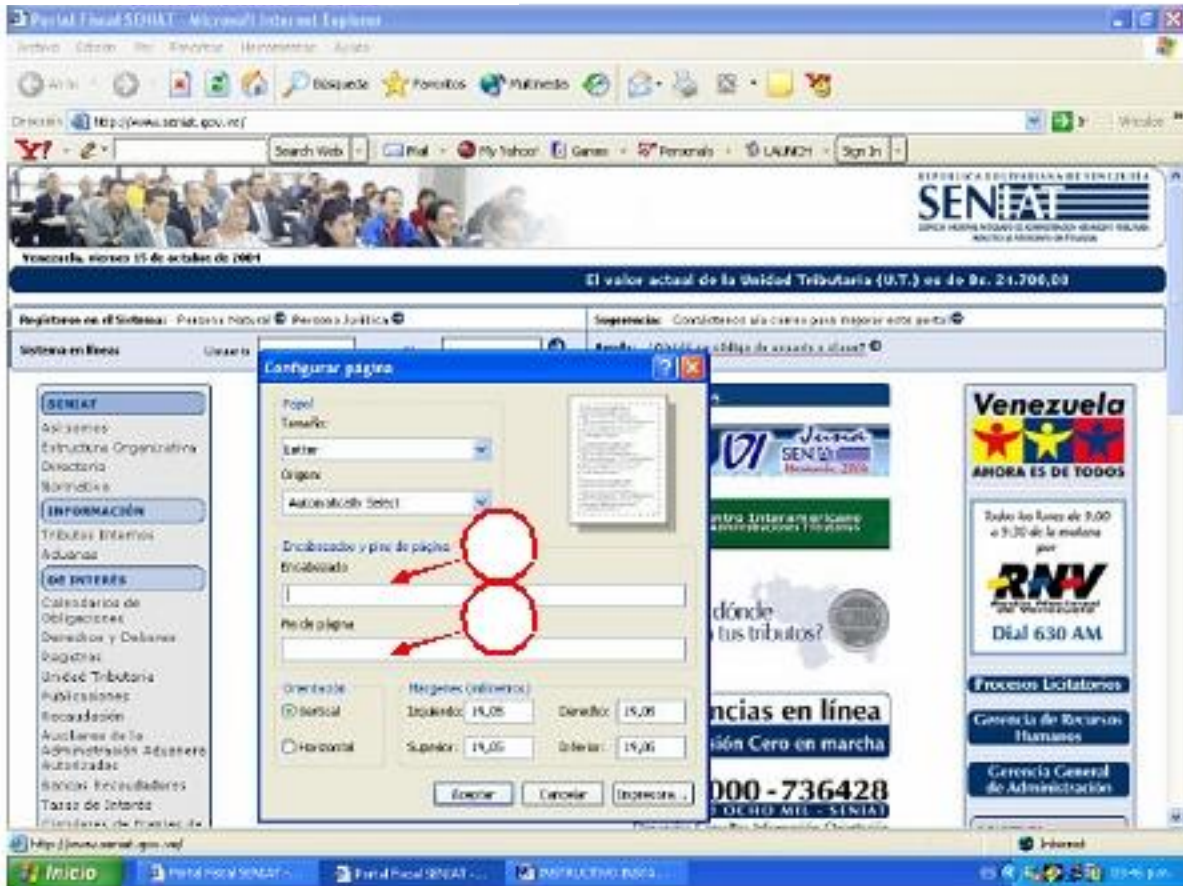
Portal Fiscal SENIAT - Microsoft Internet Explorer

Archivo Edición Ver Favoritos Herramientas Ayuda

Atrás Búsqueda Favoritos Multimedia

Dirección http://www.seniat.gov.ve/ Ir Vínculos

Search Web Mail My Yahoo! Games Personals LAUNCH Sign In

REPUBLICA BOLIVARIANA DE VENEZUELA
SENIAT

Venezuela, viernes 15 de octubre de 2004

El valor actual de la Unidad Tributaria (U.T.) es de Bs. 24.700,00

Regístrese en el Sistema: Persona Natural Persona Jurídica

Sugerencias: Contáctenos a/a correo para mejorar este portal

Sistema en línea: Usuario

Ayuda: ¿Olvidó su código de usuario o clave?

SENIAT
Misiones
Estructura Organizativa
Directorio
Normativa

INFORMACIÓN
Tributos Internos
Aduanas

DE INTERÉS
Calendarios de Obligaciones
Derechos y Deberes
Registros
Unidad Tributaria
Publicaciones
Recaudación
Auxiliares de la Administración Aduanera Autorizadas
Bancos Recaudadores
Tasas de Interés

Configurar página

Papel
Tamaño:
Letter
Origen:
Automatically Select

Encabezado y pie de página
Encabezado
Pie de página

Orientación
Vertical
Horizontal

Márgenes (milímetros)
Izquierdo: 19,05
Derecho: 19,05
Superior: 19,05
Inferior: 19,05

Aceptar Cancelar Impresora...

SENIAT

Centro Interamericano Administraciones Tributarias

dónde tus tributos?

ncias en línea
sión Cero en marcha

000-736428
OCHO MIL - SENIAT

Venezuela
AHORA ES DE TODOS

Todos los lunes de 9:00 a 9:30 de la mañana por
RNV
Dial 630 AM

Procesos Licitatorios
Gerencia de Recursos Humanos
Gerencia General de Administración

http://www.seniat.gov.ve/

Internet

Inicio Portal Fiscal SENIAT - ... Portal Fiscal SENIAT - ... INSTRUCTIVO BASI...